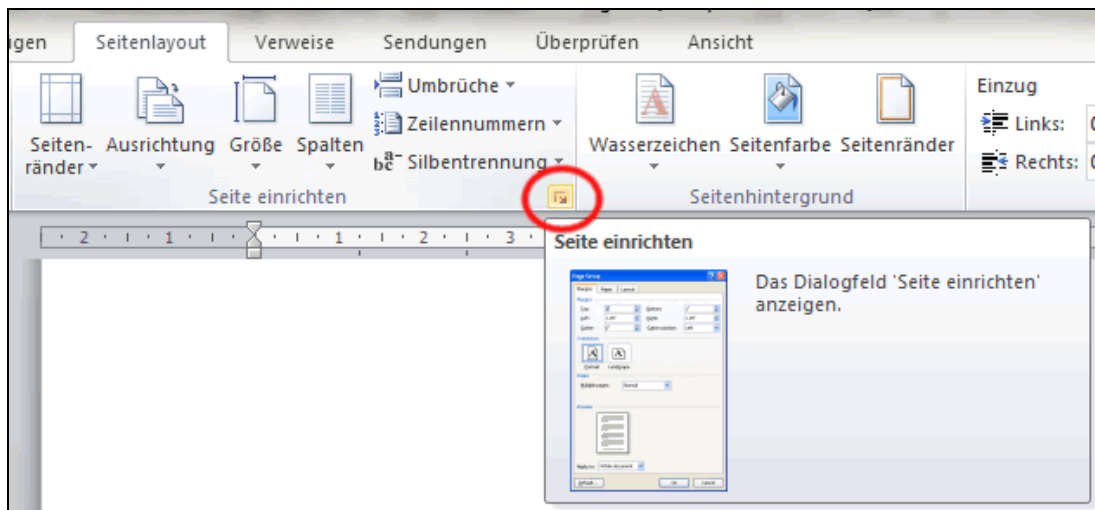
igen Seitenlayout Verweise Sendungen Überprüfen Ansicht

Seitenränder Ausrichtung Größe Spalten

Umbrüche

Zeilennummern

Silbentrennung

Seite einrichten

Wasserzeichen Seitenfarbe Seitenränder

Seitenhintergrund

Einzug

Links:

Rechts:

· 2 · 1 · 1 · 1 · 2 · 1 · 3

Seite einrichten

Das Dialogfeld 'Seite einrichten' anzeigen.